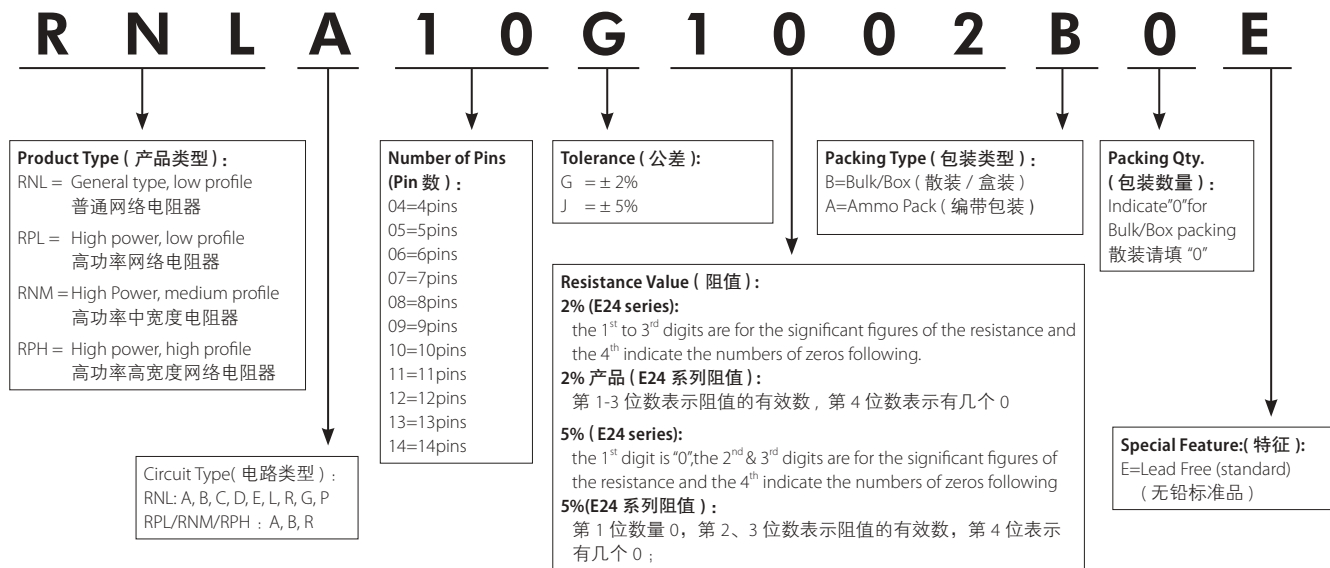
R N L A 1 0 G 1 0 0 2 B 0 E

**Product Type ( 产品类型 ) :**
RNL = General type, low profile
普通网络电阻器
RPL = High power, low profile
高功率网络电阻器
RNM = High Power, medium profile
高功率中宽度电阻器
RPH = High power, high profile
高功率高宽度网络电阻器

Circuit Type( 电路类型 ) :
RNL: A, B, C, D, E, L, R, G, P
RPL/RNM/RPH : A, B, R

**Number of Pins (Pin 数 ) :**
04=4pins
05=5pins
06=6pins
07=7pins
08=8pins
09=9pins
10=10pins
11=11pins
12=12pins
13=13pins
14=14pins

**Tolerance ( 公差 ):**
G = ± 2%
J = ± 5%

**Resistance Value ( 阻值 ) :**
**2% (E24 series):**
the $1^{st}$ to $3^{rd}$ digits are for the significant figures of the resistance and the $4^{th}$ indicate the numbers of zeros following.
**2% 产品 ( E24 系列阻值 ) :**
第 1-3 位数表示阻值的有效数 , 第 4 位数表示有几个 0
**5% ( E24 series):**
the $1^{st}$ digit is "0",the $2^{nd}$ & $3^{rd}$ digits are for the significant figures of the resistance and the $4^{th}$ indicate the numbers of zeros following
**5%(E24 系列阻值 ) :**
第 1 位数量 0，第 2、3 位数表示阻值的有效数，第 4 位表示有几个 0 ;

**Packing Type ( 包装类型 ) :**
B=Bulk/Box ( 散装 / 盒装 )
A=Ammo Pack ( 编带包装 )

**Packing Qty. ( 包装数量 ) :**
Indicate"0"for Bulk/Box packing
散装请填 "0"

**Special Feature:( 特征 ):**
E=Lead Free (standard)
( 无铅标准品 )